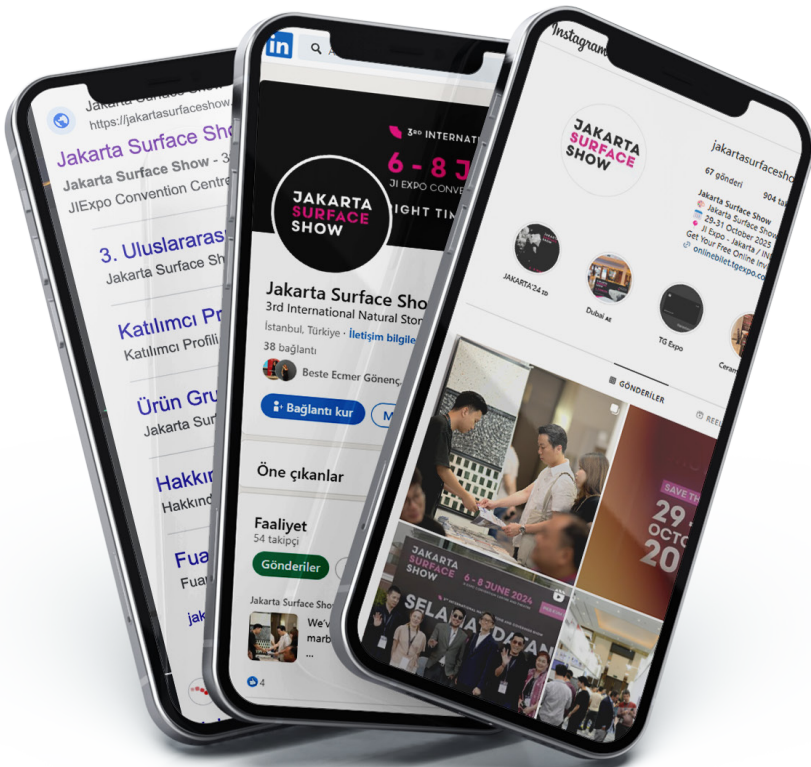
Jakarta Surface Show
https://jakartasurfaceshow.
Jakarta Surface Show
Jakarta Surface Show - 3
JIExpo Convention Centre
3. Uluslararası
Jakarta Surface Sh
Katılımcı Pr
Katılımcı Profili
Ürün Gru
Jakarta Sur
Hakkın
Hakkında
Fua
Fuar
jak

in
3RD INTERNAT
6 - 8 J
JI EXPO CONVE
IGHT TIM
JAKARTA SURFACE SHOW
Jakarta Surface Show
3rd International Natural Ston
İstanbul, Türkiye · İletişim bilgile
38 bağlantı
Beste Ecmer Gönenç
Bağlantı kur
M
Öne çıkanlar
Faaliyet
54 takipçi
Gönderiler
Jakarta Surface Show
We'
marb
...
4

Instagram
JAKARTA SURFACE SHOW
jakartasurfaceshow
67 gönderi
904 ta
Jakarta Surface Show
Jakarta Surface Show
29-31 October 2025
JI Expo, Jakarta / IN
Get Your Free Online Inv
onlinebilet.tgexpo.com
JAKARTA'24
Dubai
TG Expo
Ceram
GÖNDERİLER
REEL
SAVE TH
29
OCTO
20
JAKARTA SURFACE SHOW
6 - 8 JUNE 2024
SELAMAT DATANG